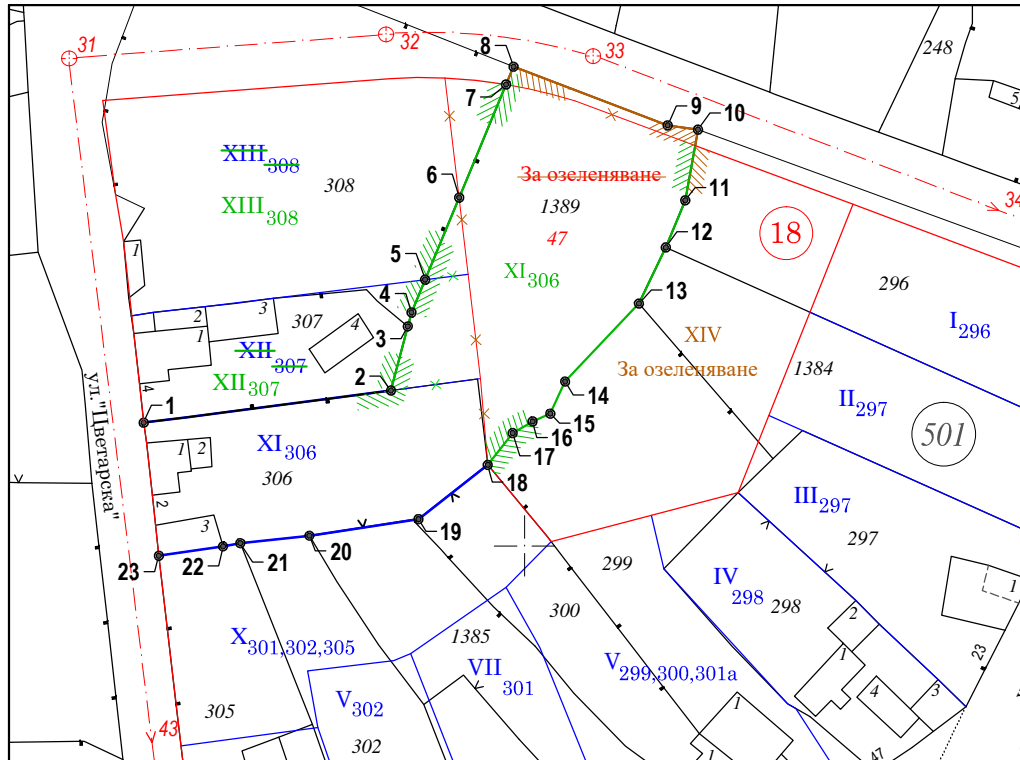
31
32
33
34
248
5
8
7
9
10
XIII$_{308}$
308
XIII$_{308}$
6
За озеленяване
11
1389
47
18
12
5
XI$_{306}$
296
I$_{296}$
13
4
3
2
1
307
4
XII$_{307}$
XII$_{307}$
3
XIV
За озеленяване
1384
II$_{297}$
14
15
16
17
501
ул. "Цветарска"
1
XI$_{306}$
1
2
306
18
III$_{297}$
297
2
3
19
23
22
21
20
299
IV
298
298
300
1385
2
X$_{301,302,305}$
VII
301
V$_{299,300,301a}$
1
4
3
23
305
V$_{302}$
43
302
1
1
47